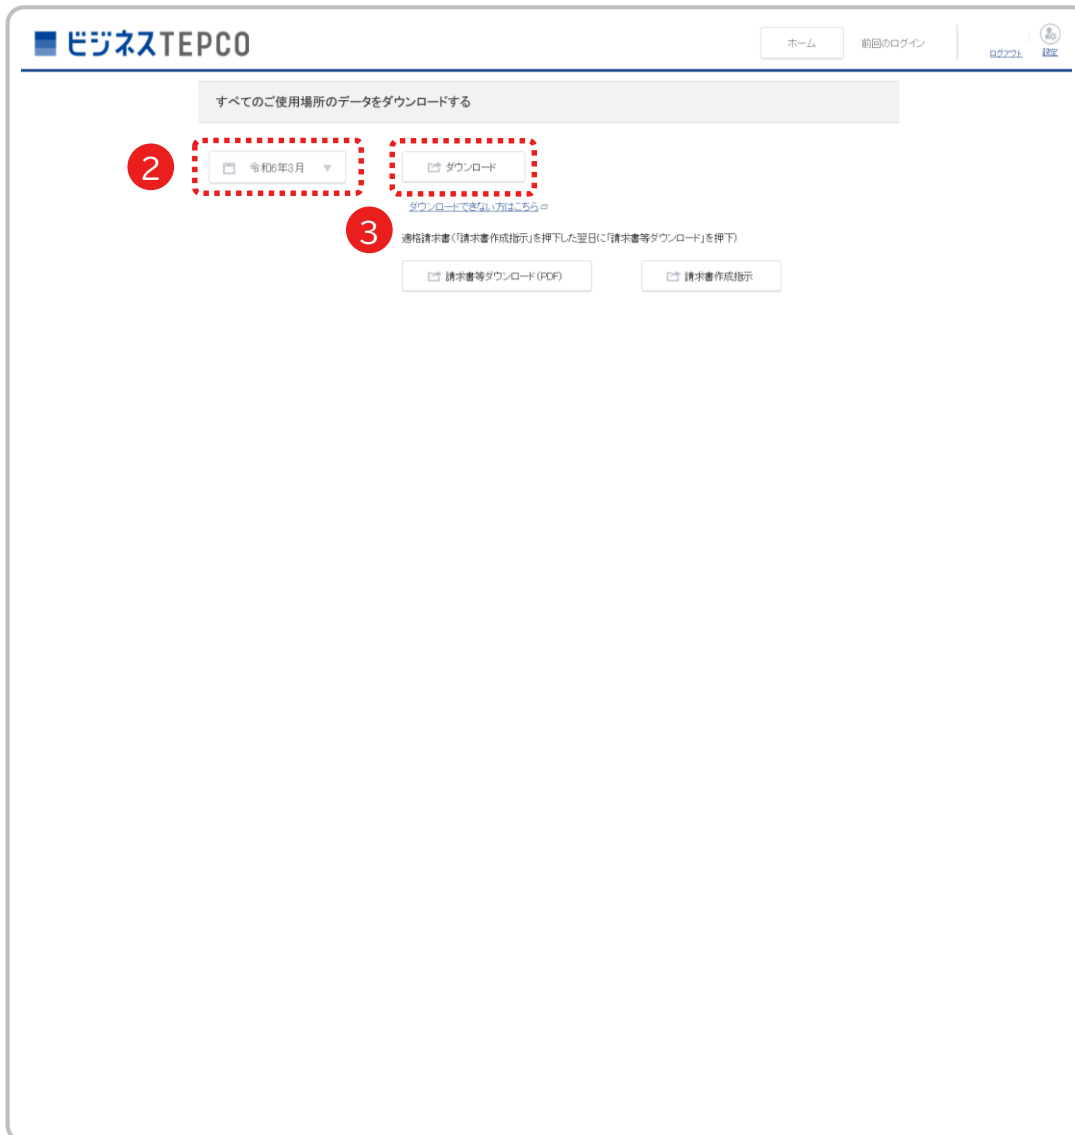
ビジネスTEPCO

ホーム

前回のログイン

ログアウト

設定

すべてのご使用場所のデータをダウンロードする

2

令和6年3月

ダウンロード

ダウンロードできない方はこちら

3

適格請求書(「請求書作成指示」を押下した翌日に「請求書等ダウンロード」を押下)

請求書等ダウンロード(PDF)

請求書作成指示